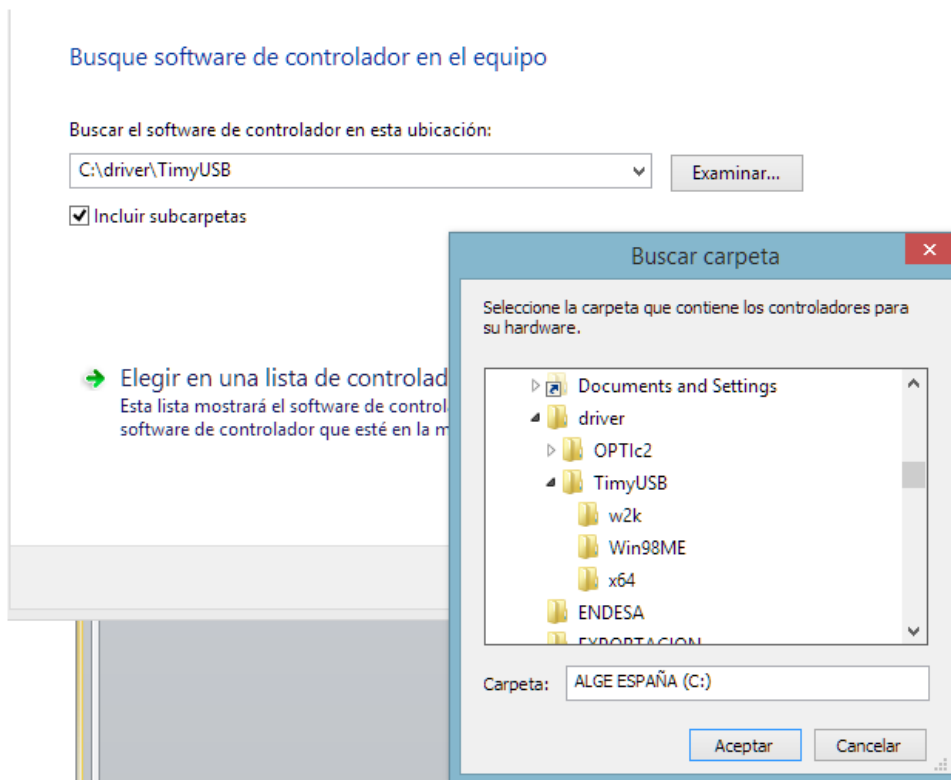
Busque software de controlador en el equipo

Buscar el software de controlador en esta ubicación:

C:\driver\TimyUSB

Examinar...

Incluir subcarpetas

Elegir en una lista de controlad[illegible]
Esta lista mostrará el software de control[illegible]
software de controlador que esté en la m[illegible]

Buscar carpeta

Seleccione la carpeta que contiene los controladores para su hardware.

Documents and Settings
driver
OPTIc2
TimyUSB
w2k
Win98ME
x64
ENDESA
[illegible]

Carpeta: ALGE ESPAÑA (C:)

Aceptar Cancelar